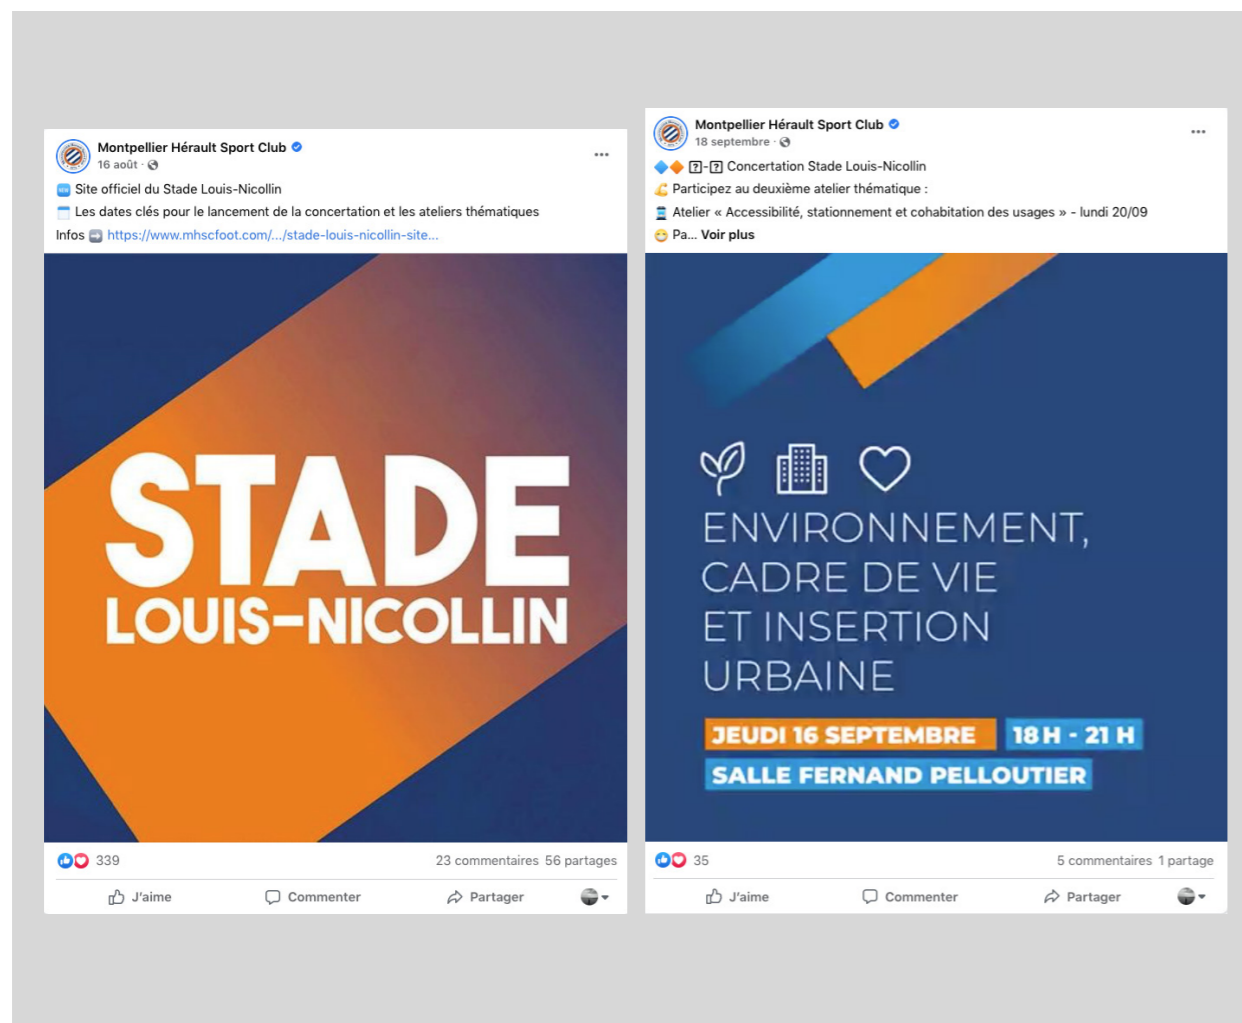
Montpellier Hérault Sport Club
16 août ·

Site officiel du Stade Louis-Nicollin
Les dates clés pour le lancement de la concertation et les ateliers thématiques
Infos https://www.mhscfoot.com/.../stade-louis-nicollin-site...

STADE
LOUIS-NICOLLIN

339
23 commentaires 56 partages

J'aime Commenter Partager

Montpellier Hérault Sport Club
18 septembre ·

[?]-[?] Concertation Stade Louis-Nicollin
Participez au deuxième atelier thématique :
Atelier « Accessibilité, stationnement et cohabitation des usages » - lundi 20/09
Pa... Voir plus

ENVIRONNEMENT, CADRE DE VIE ET INSERTION URBAINE

JEUDI 16 SEPTEMBRE 18 H - 21 H
SALLE FERNAND PELLOUTIER

35
5 commentaires 1 partage

J'aime Commenter Partager